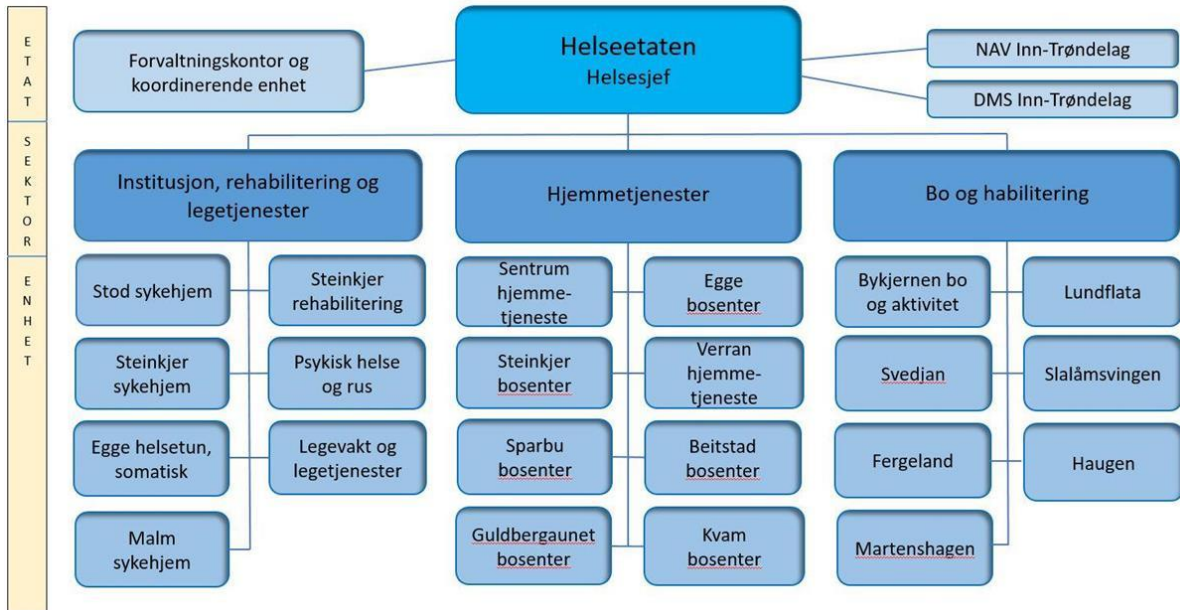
E
T
A
T

S
E
K
T
O
R

E
N
H
E
T

Helseetaten
Helsesjef

Forvaltningskontor og koordinerende enhet

NAV Inn-Trøndelag

DMS Inn-Trøndelag

Institusjon, rehabilitering og legetjenester

Hjemmetjenester

Bo og habilitering

Stod sykehjem

Steinkjer rehabilitering

Steinkjer sykehjem

Psykisk helse og rus

Egge helsetun, somatisk

Legevakt og legetjenester

Malm sykehjem

Sentrum hjemmetjeneste

Egge bosenter

Steinkjer bosenter

Verran hjemmetjeneste

Sparbu bosenter

Beitstad bosenter

Guldbergaunet bosenter

Kvam bosenter

Bykjernen bo og aktivitet

Lundflata

Svedjan

Slalåmsvingen

Fergeland

Haugen

Martenshagen